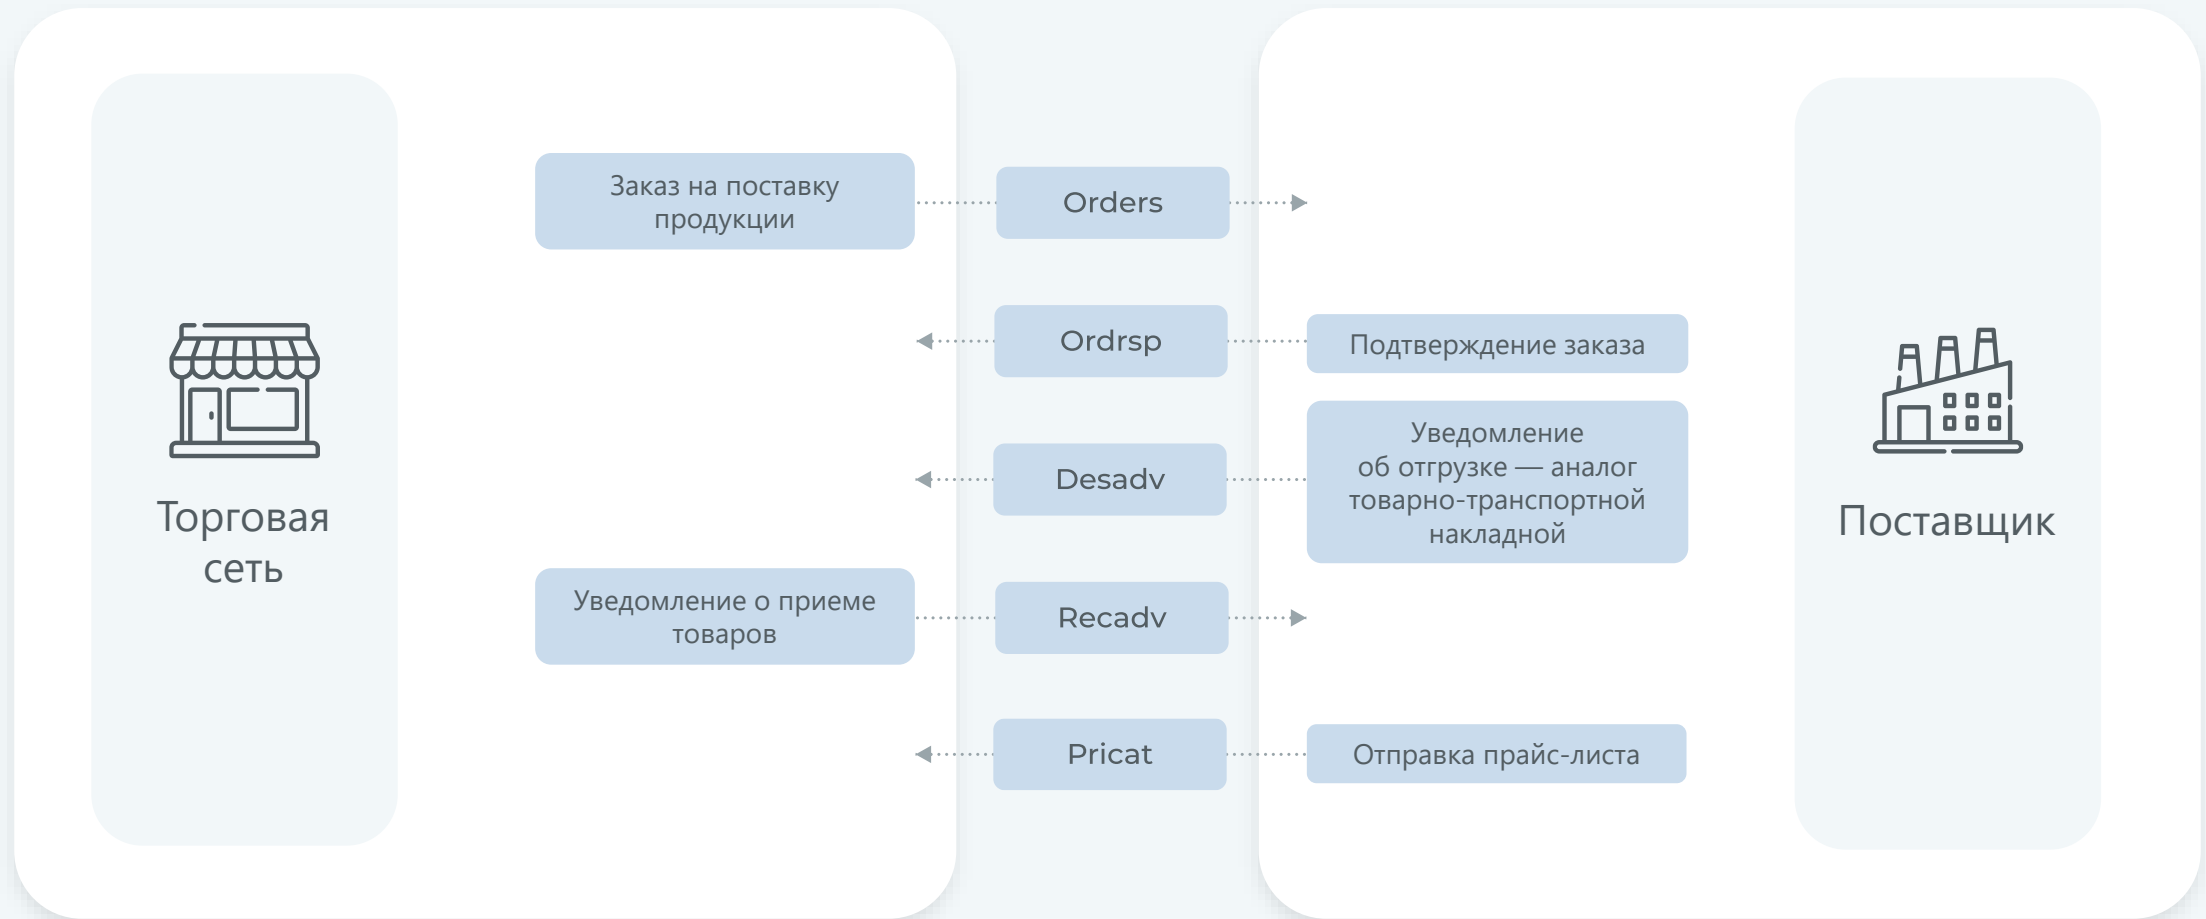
Торговая сеть

Заказ на поставку продукции

Orders

Ordrsp

Подтверждение заказа

Desadv

Уведомление об отгрузке — аналог товарно-транспортной накладной

Уведомление о приеме товаров

Recadv

Pricat

Отправка прайс-листа

Поставщик